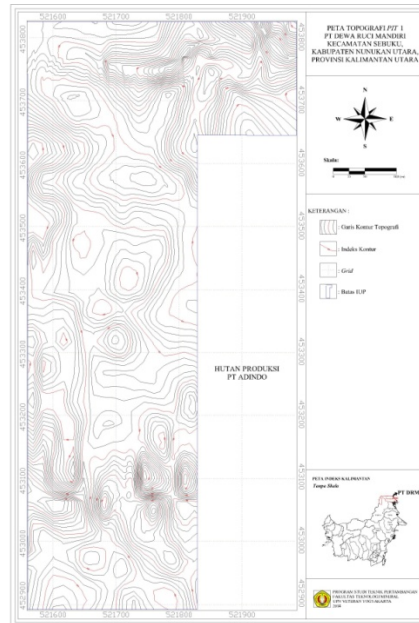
521600 521700 521800 521900

PETA TOPOGRAFI PIT 1
PT DEWA RUCI MANDIRI
KECAMATAN SEBUKU,
KABUPATEN NUNUKAN UTARA,
PROVINSI KALIMANTAN UTARA

N
W E
S

Skala:

KETERANGAN :
Garis Kontur Topografi
Indeks Kontur
Grid
Batas IUP

HUTAN PRODUKSI
PT ADINDO

PETA INDEKS KALIMANTAN
Tanpa Skala
PT DRM

453800 453700 453600 453500 453400 453300 453200 453100 453000 452900

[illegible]

521600 521700 521800 521900